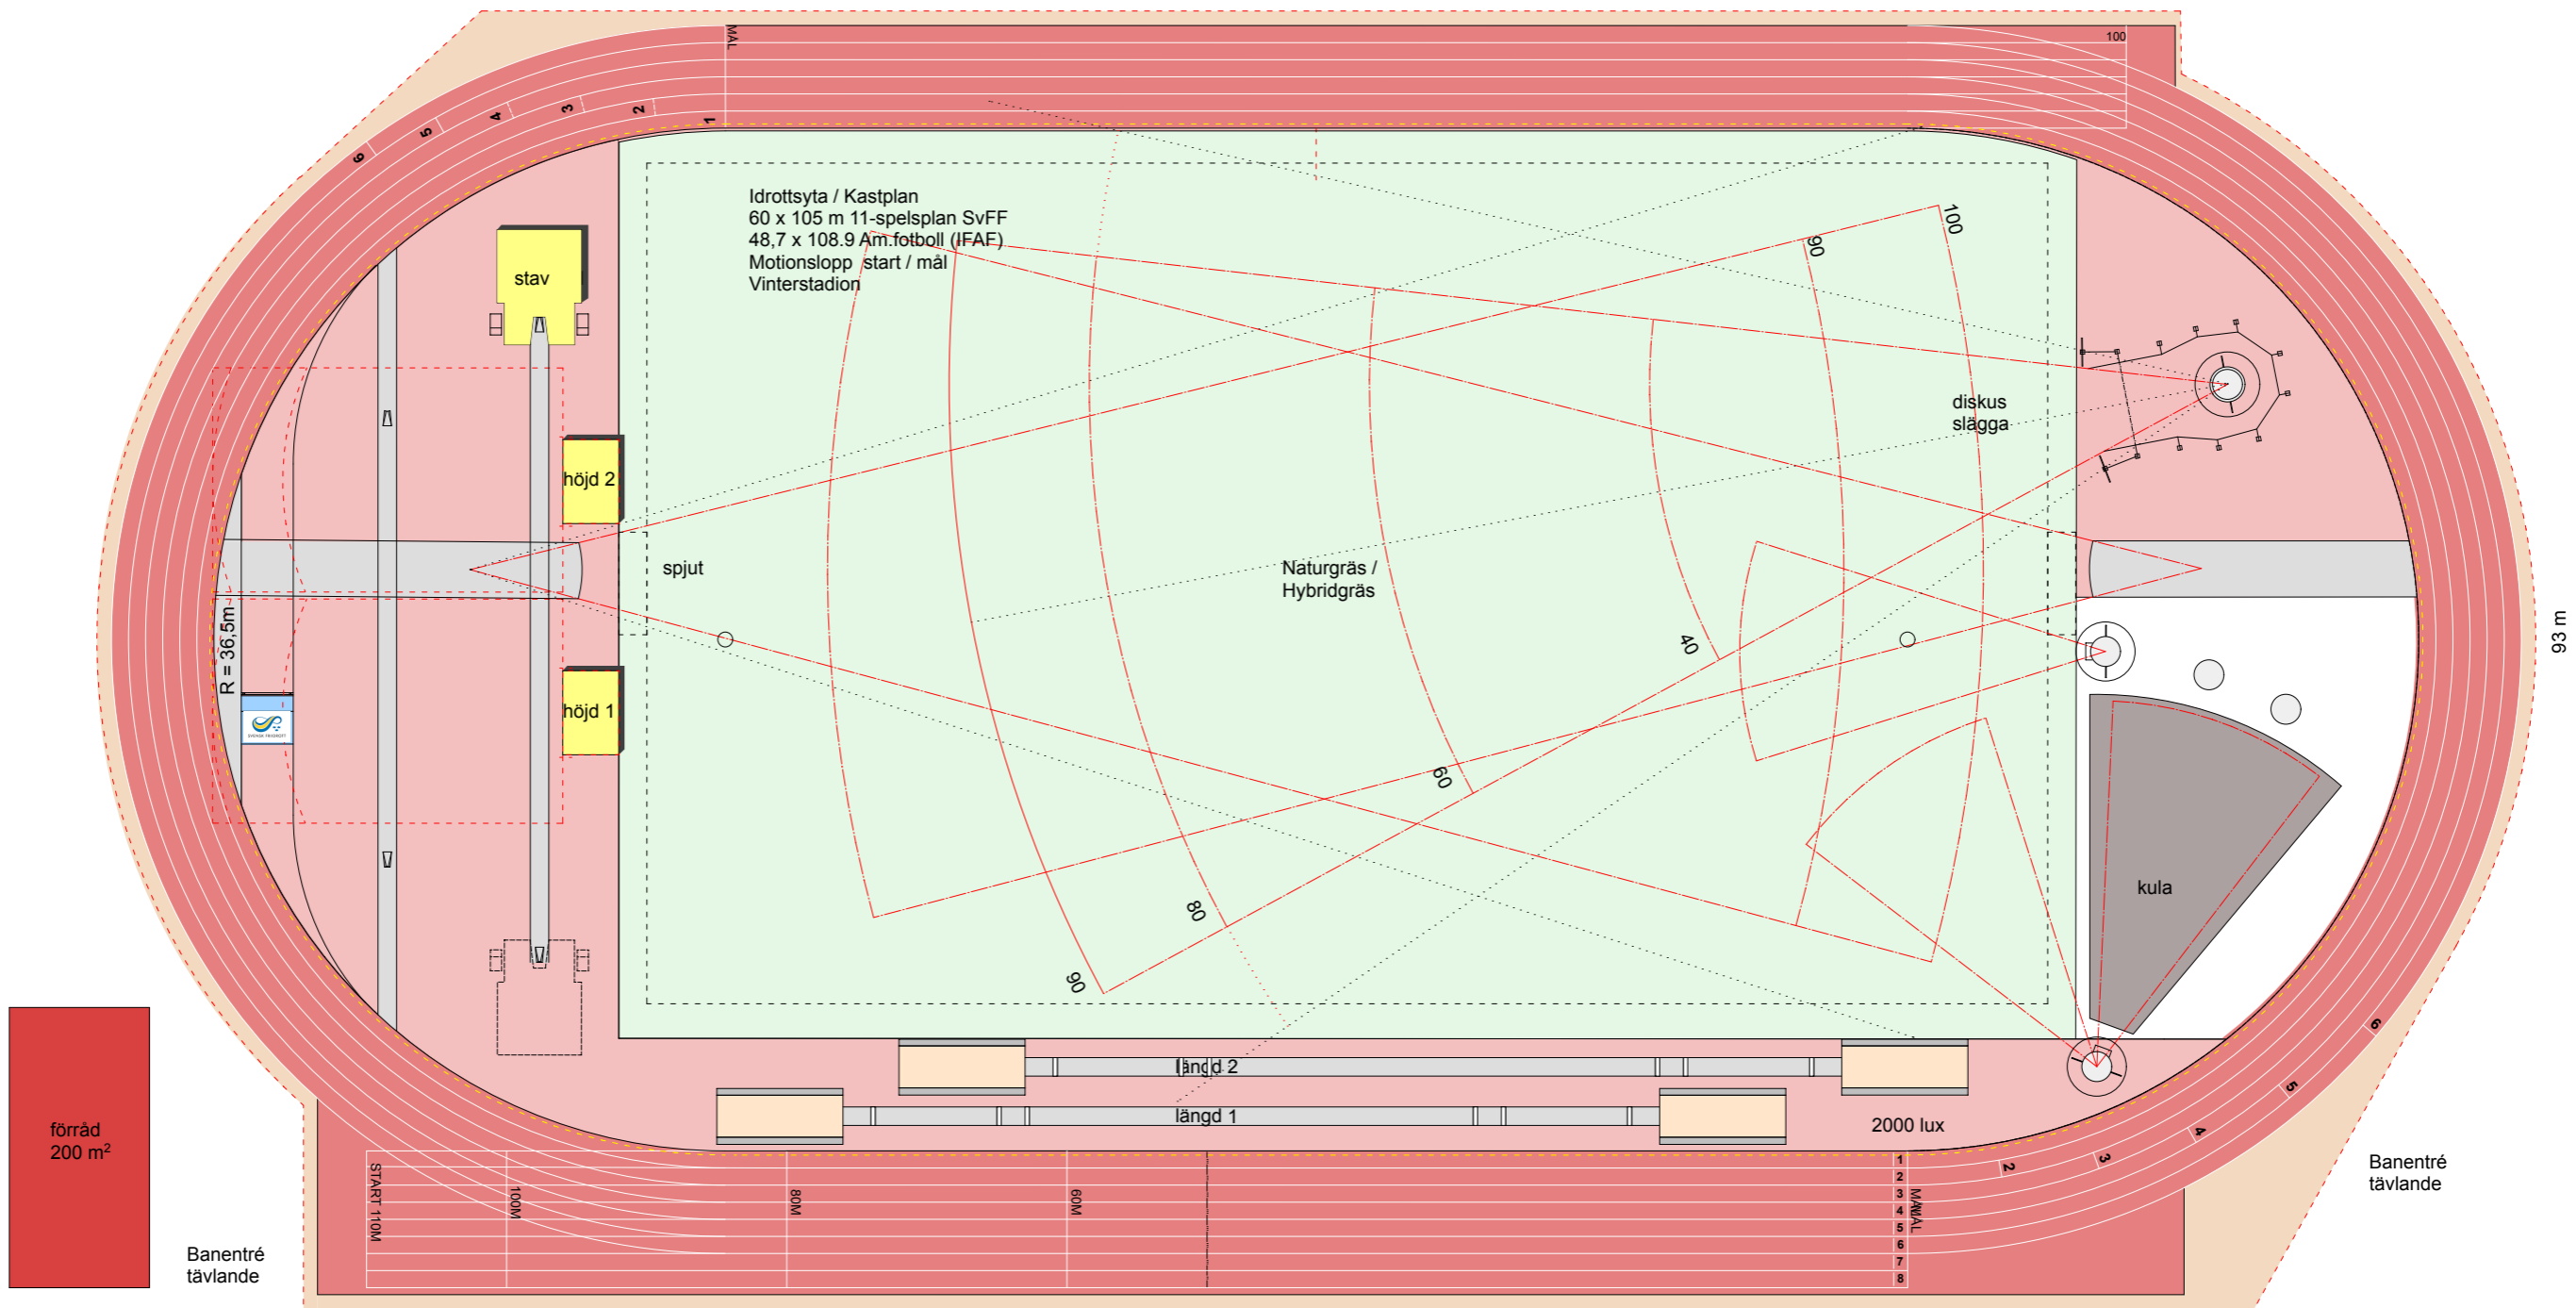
MÅL
100
1
2
3
4
5
6

Idrottsyta / Kastplan
60 x 105 m 11-spelsplan SvFF
48,7 x 108.9 Am.fotboll (IFAF)
Motionslopp start / mål
Vinterstadion

stav

höjd 2

höjd 1

spjut

R = 36,5m

90
100

diskus
slägga

Naturgräs /
Hybridgräs

40
60
80
90

kula

93 m

6
5
4
3
2

längd 2
längd 1

2000 lux

förråd
200 m$^2$

Banentré
tävlande

Banentré
tävlande

START 110M
100M
80M
60M
MÅL
1
2
3
4
5
6
7
8